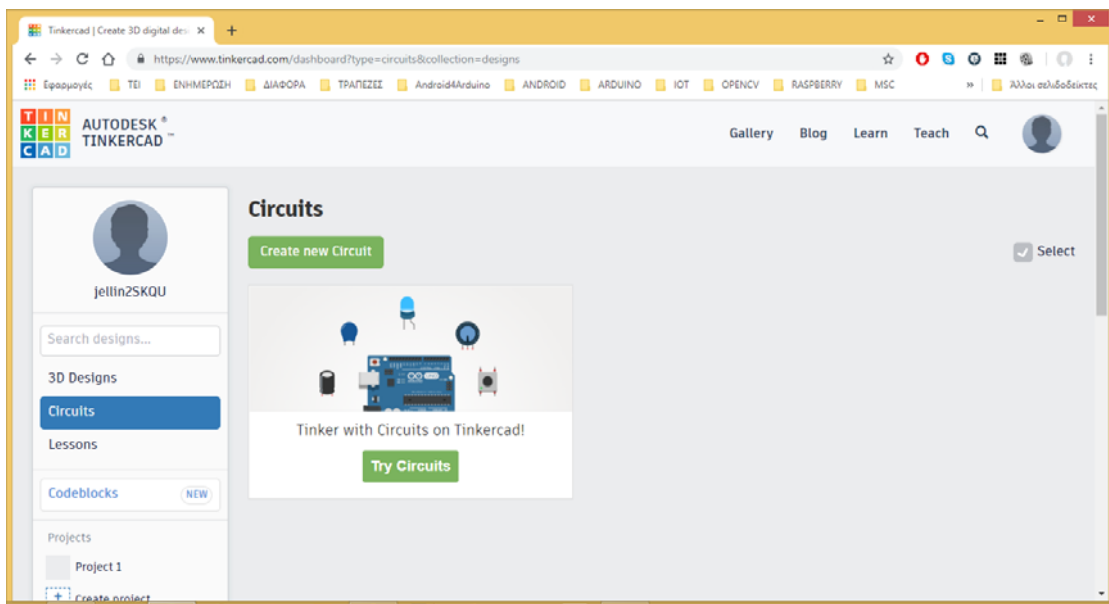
Tinkercad | Create 3D digital des ×
+
https://www.tinkercad.com/dashboard?type=circuits&collection=designs
Εφαρμογές TEI ΕΝΗΜΕΡΩΣΗ ΔΙΑΦΟΡΑ ΤΡΑΠΕΖΕΣ Android4Arduino ANDROID ARDUINO IOT OPENCV RASPBERRY MSC » Άλλοι σελιδοδείκτες

TIN KER CAD AUTODESK® TINKERCAD™
Gallery Blog Learn Teach

jellin2SKQU
Search designs...
3D Designs
Circuits
Lessons
Codeblocks NEW
Projects
Project 1
Create project

Circuits
Create new Circuit
Select
Tinker with Circuits on Tinkercad!
Try Circuits